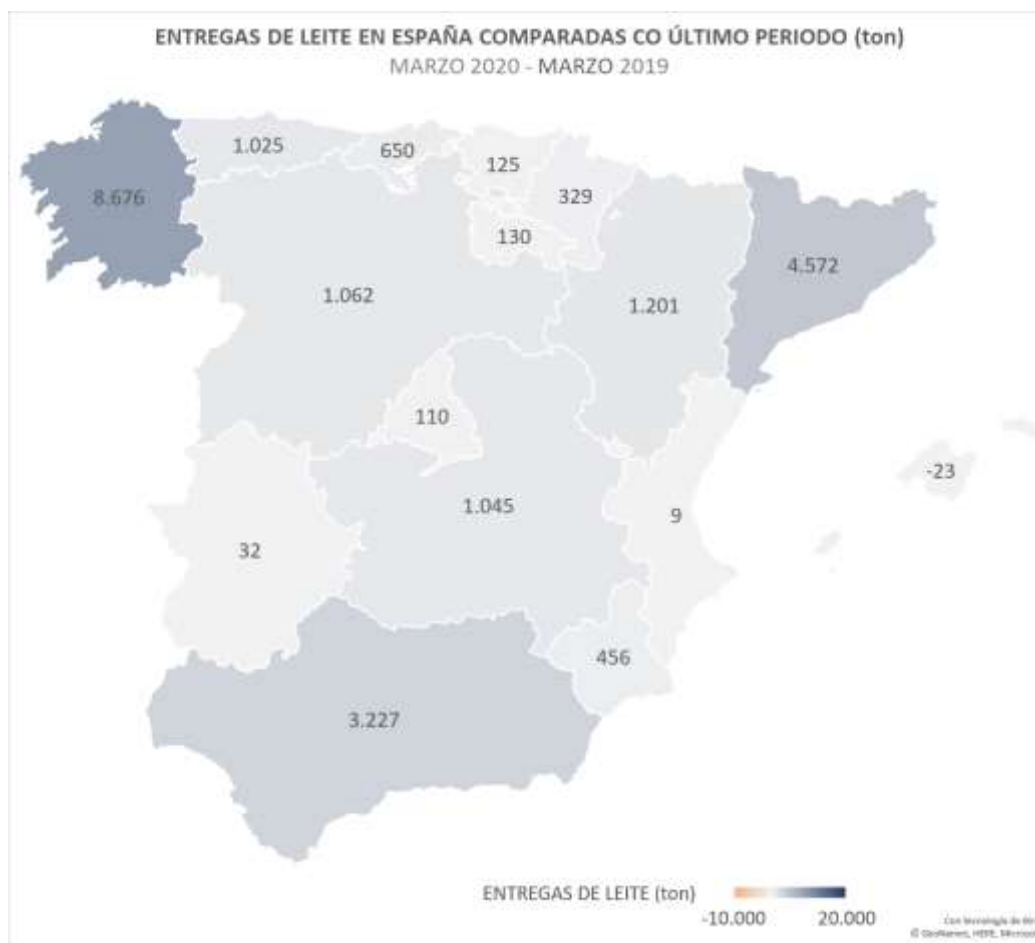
ENTREGAS DE LEITE EN ESPAÑA COMPARADAS CO ÚLTIMO PERIODO (ton)
MARZO 2020 - MARZO 2019

1.025
650
125
329
8.676
130
4.572
1.062
1.201
110
-23
1.045
9
32
456
3.227

ENTREGAS DE LEITE (ton)
-10.000
20.000

Con tecnología de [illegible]
© GeoNames, HERE, Microso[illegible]